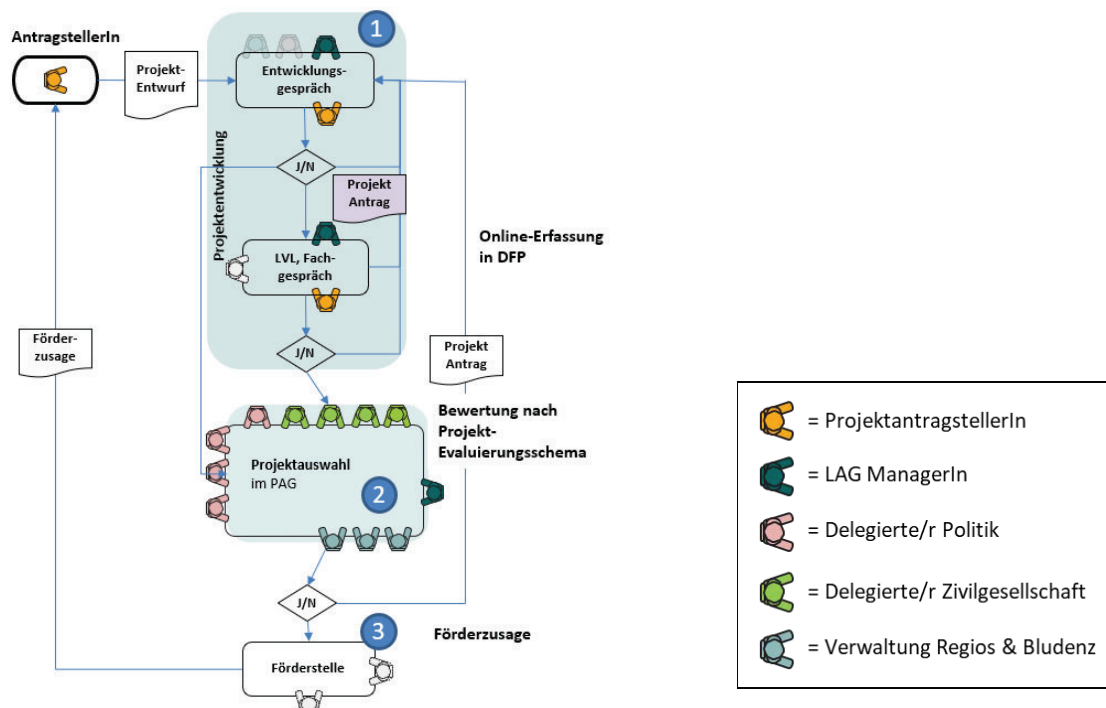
AntragstellerIn

Projekt-Entwurf

1

Entwicklungs-gespräch

Projektentwicklung

J/N

Projekt Antrag

LVL, Fach-gespräch

J/N

Online-Erfassung in DFP

Projekt Antrag

Förder-zusage

Bewertung nach Projekt-Evaluierungsschema

Projektauswahl im PAG

2

J/N

3

Förderzusage

Förderstelle

= ProjektantragstellerIn

= LAG ManagerIn

= Delegierte/r Politik

= Delegierte/r Zivilgesellschaft

= Verwaltung Regios & Bludenz